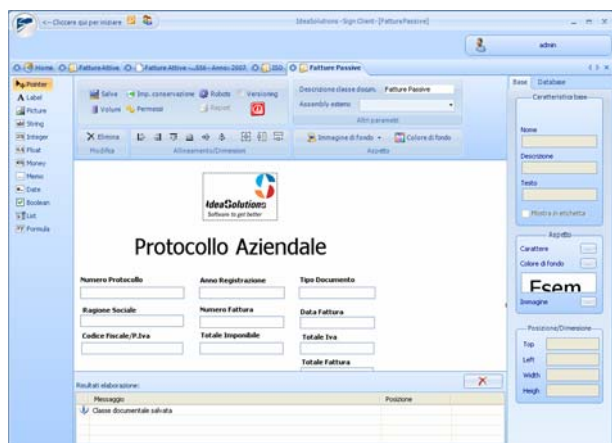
<--Cliccare qui per iniziare

IdeaSolutions - Sign Client - [Fatture Passive]

admin

Home | Fatture Attive | Fatture Attive---SSS---Anno: 2003 | SSS | Fatture Passive

Pointer
Label
Picture
String
Integer
Float
Money
Memo
Date
Boolean
List
Formula

Salva | Imp. conservazione | Robots | Versioning
Volume | Permessi | Report
Modifica

Elimina
Allineamento/Dimensioni

Descrizione classe docum. Fatture Passive
Assembly esterno
Altri parametri

Immagine di fondo | Colore di fondo
Aspetto

IdeaSolutions
Software to get better

Protocollo Aziendale

Numero Protocollo
Anno Registrazione
Tipo Documento
Ragione Sociale
Numero Fattura
Data Fattura
Codice Fiscale/P.Iva
Totale Imponibile
Totale Iva
Totale Fattura

Risultati elaborazione:

| Messaggio | Posizione |
|---|---|
| Classe documentale salvata | |

Base | Database

Caratteristiche base
Nome
Descrizione
Testo
Mostra in etichetta

Aspetto
Carattere
Colore di fondo
Esem
Immagine

Posizione/Dimensione
Top
Left
Width
Heigh